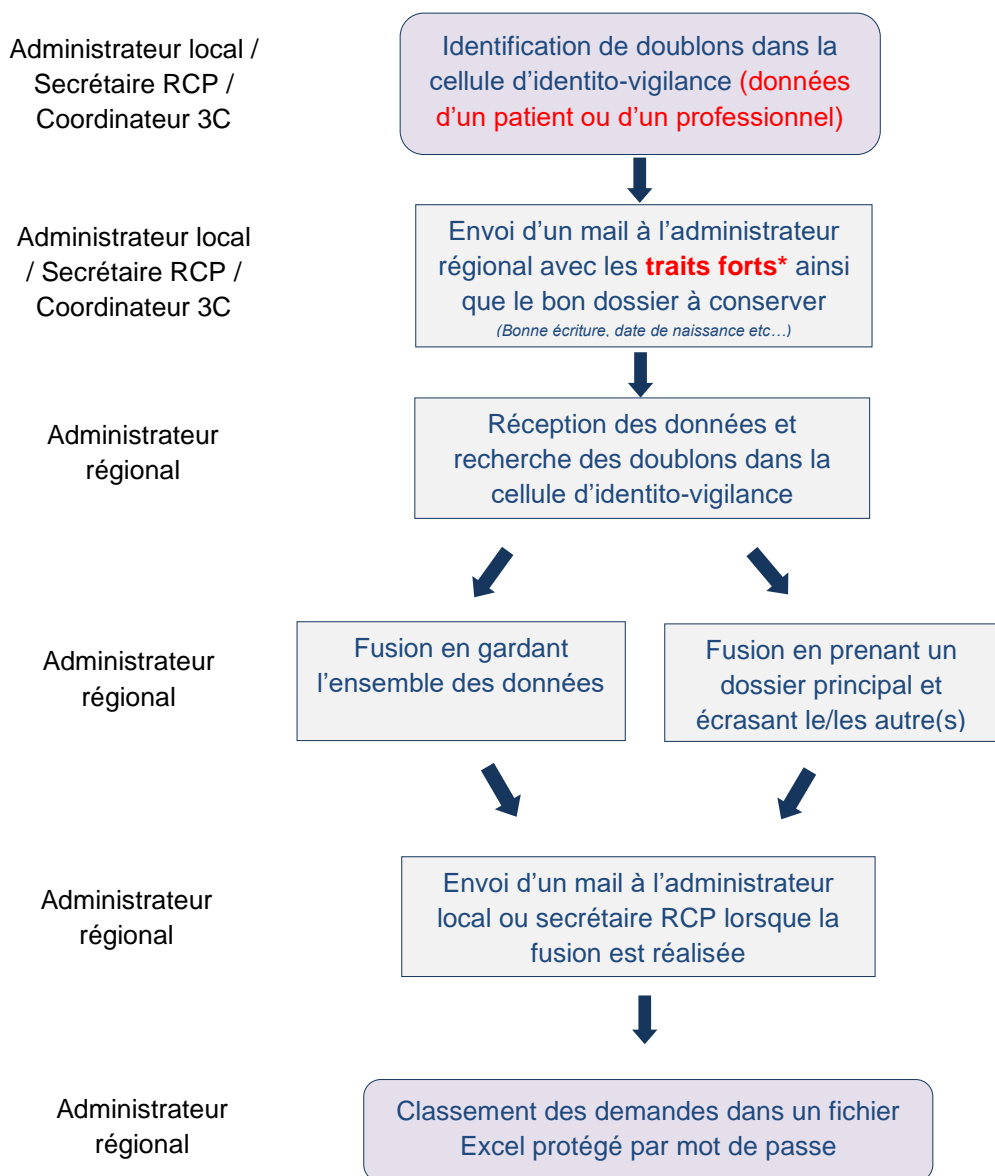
Administrateur local / Secrétaire RCP / Coordinateur 3C

Identification de doublons dans la cellule d'identito-vigilance (données d'un patient ou d'un professionnel)

Administrateur local / Secrétaire RCP / Coordinateur 3C

Envoi d'un mail à l'administrateur régional avec les **traits forts*** ainsi que le bon dossier à conserver
(Bonne écriture, date de naissance etc…)

Administrateur régional

Réception des données et recherche des doublons dans la cellule d'identito-vigilance

Administrateur régional

Fusion en gardant l'ensemble des données

Fusion en prenant un dossier principal et écrasant le/les autre(s)

Administrateur régional

Envoi d'un mail à l'administrateur local ou secrétaire RCP lorsque la fusion est réalisée

Administrateur régional

Classement des demandes dans un fichier Excel protégé par mot de passe